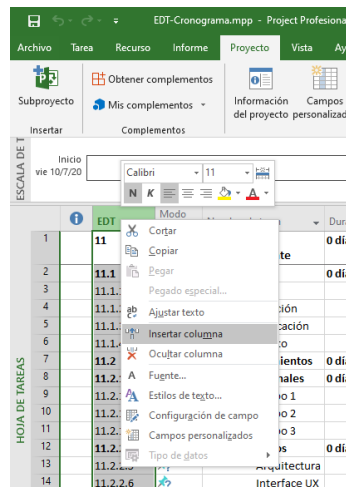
EDT-Cronograma.mpp - Project Profesiona

Archivo Tarea Recurso Informe Proyecto Vista Ay

Subproyecto
Insertar

Obtener complementos
Mis complementos
Complementos

Información del proyecto
Campos personalizad

ESCALA DE T

Inicio
vie 10/7/20

Calibri 11
N K

EDT Modo

| | EDT | | | Dur |
|---|---|---|---|---|
| 1 | 11 | | te | 0 día |
| 2 | 11.1 | | | 0 día |
| 3 | 11.1. | | ción | |
| 4 | 11.1. | | cación | |
| 5 | 11.1. | | to | |
| 6 | 11.2 | | ientos | 0 día |
| 7 | 11.2. | | nales | 0 día |
| 8 | 11.2. | | po 1 | |
| 9 | 11.2. | | po 2 | |
| 10 | 11.2. | | po 3 | |
| 11 | 11.2. | | | |
| 12 | 11.2. | | os | 0 día |
| 13 | 11.2. | | Arquitectura | |
| 14 | 11.2.2.6 | | Interface UX | |

HOJA DE TAREAS

Cortar
Copiar
Pegar
Pegado especial...
Ajustar texto
Insertar columna
Ocultar columna
Fuente...
Estilos de texto...
Configuración de campo
Campos personalizados
Tipo de datos